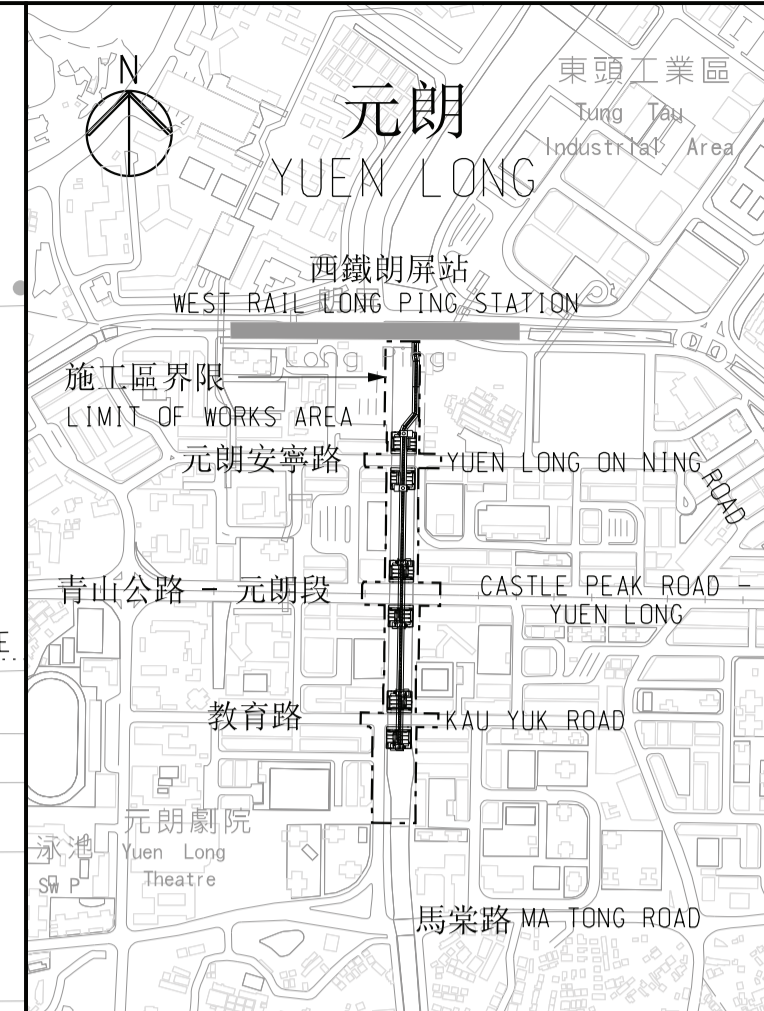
N

元朗
YUEN LONG

東頭工業區
Tung Tau
Industrial Area

西鐵朗屏站
WEST RAIL LONG PING STATION

Long Ping

施工區界限
LIMIT OF WORKS AREA

元朗安寧路
YUEN LONG ON NING ROAD

青山公路 − 元朗段
CASTLE PEAK ROAD − YUEN LONG

教育路
KAU YUK ROAD

元朗劇院
Yuen Long
Theatre

泳池
SW P

馬棠路 MA TONG ROAD